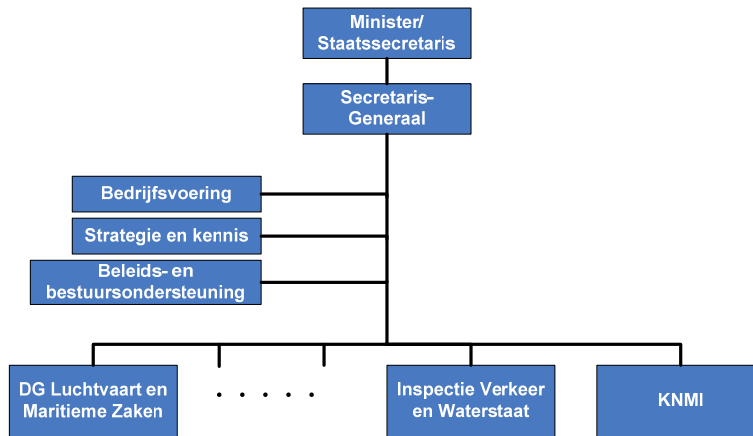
Minister/
Staatssecretaris

Secretaris-
Generaal

Bedrijfsvoering

Strategie en kennis

Beleids- en
bestuursondersteuning

DG Luchtvaart en
Maritieme Zaken

. . . . .

Inspectie Verkeer
en Waterstaat

KNMI